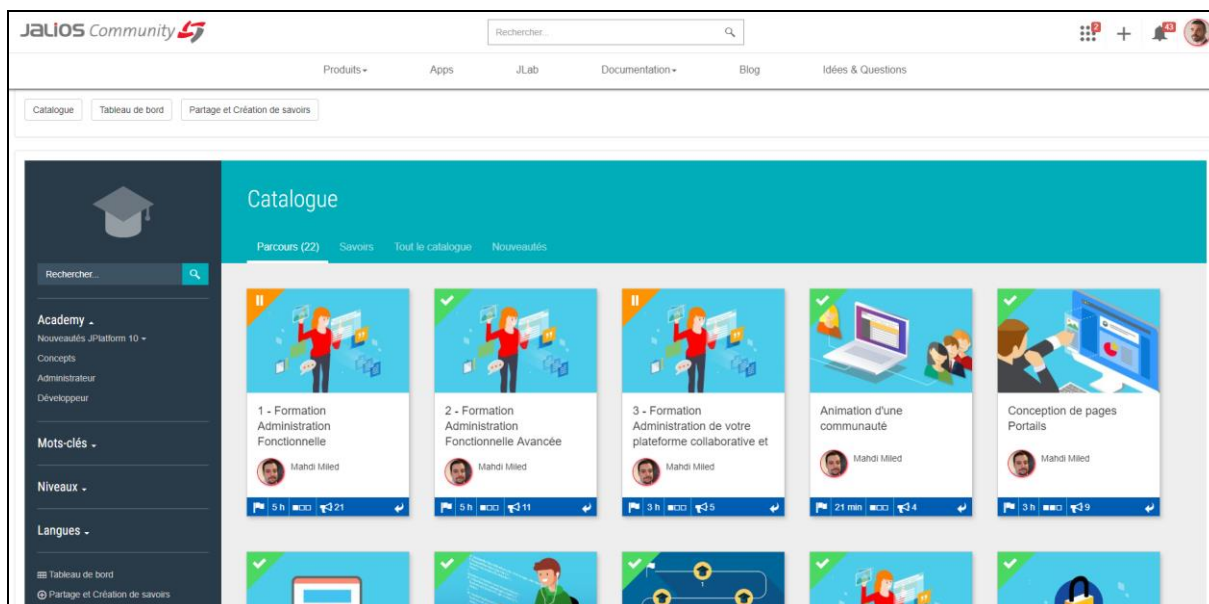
JALIOS Community

Rechercher...

2 + 43

Produits Apps JLab Documentation Blog Idées & Questions

Catalogue Tableau de bord Partage et Création de savoirs

Rechercher...

Academy
Nouveautés JPlatform 10
Concepts
Administrateur
Développeur

Mots-clés

Niveaux

Langues

Tableau de bord
Partage et Création de savoirs

Catalogue

Parcours (22) Savoirs Tout le catalogue Nouveautés

1 - Formation Administration Fonctionnelle
Mahdi Miled
5 h 21

2 - Formation Administration Fonctionnelle Avancée
Mahdi Miled
5 h 11

3 - Formation Administration de votre plateforme collaborative et
Mahdi Miled
3 h 5

Animation d'une communauté
Mahdi Miled
21 min 4

Conception de pages Portails
Mahdi Miled
3 h 9